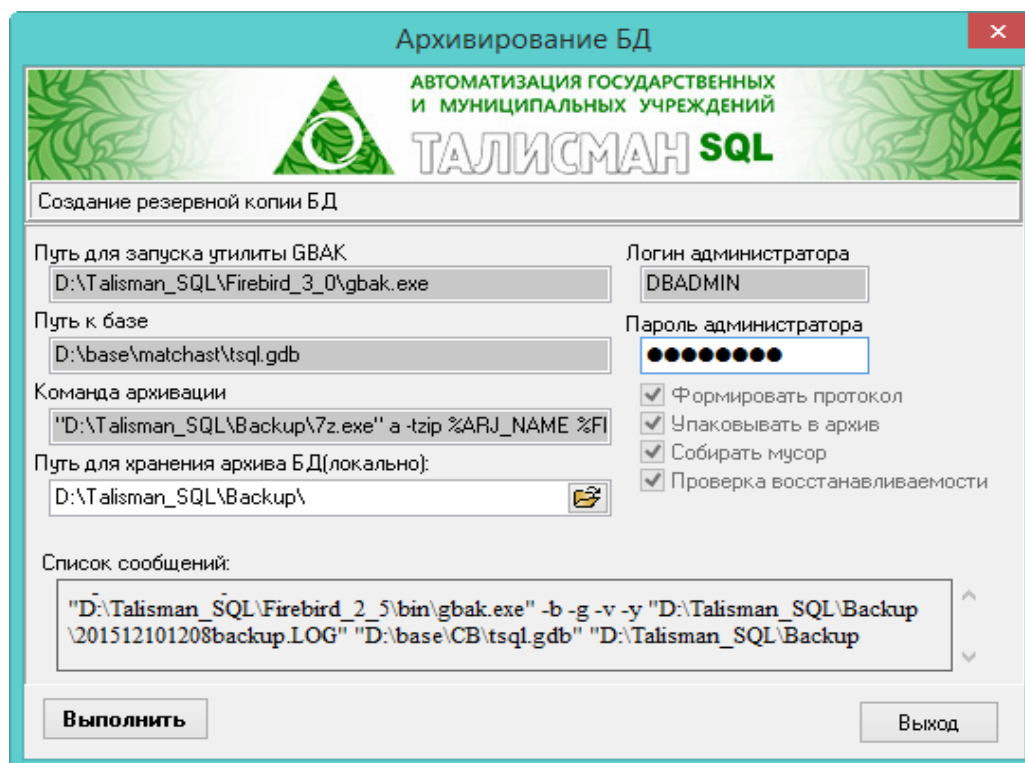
Архивирование БД

АВТОМАТИЗАЦИЯ ГОСУДАРСТВЕННЫХ И МУНИЦИПАЛЬНЫХ УЧРЕЖДЕНИЙ

ТАЛИСМАН SQL

Создание резервной копии БД

Путь для запуска утилиты GBAK

D:\Talisman_SQL\Firebird_3_0\gbak.exe

Путь к базе

D:\base\matchast\tsql.gdb

Команда архивации

"D:\Talisman_SQL\Backup\7z.exe" a -tzip %ARJ_NAME %FI

Путь для хранения архива БД(локально):

D:\Talisman_SQL\Backup\

Логин администратора

DBADMIN

Пароль администратора

••••••••

Формировать протокол

Упаковывать в архив

Собирать мусор

Проверка восстанавливаемости

Список сообщений:

"D:\Talisman_SQL\Firebird_2_5\bin\gbak.exe" -b -g -v -y "D:\Talisman_SQL\Backup\201512101208backup.LOG" "D:\base\CB\tsql.gdb" "D:\Talisman_SQL\Backup

Выполнить

Выход